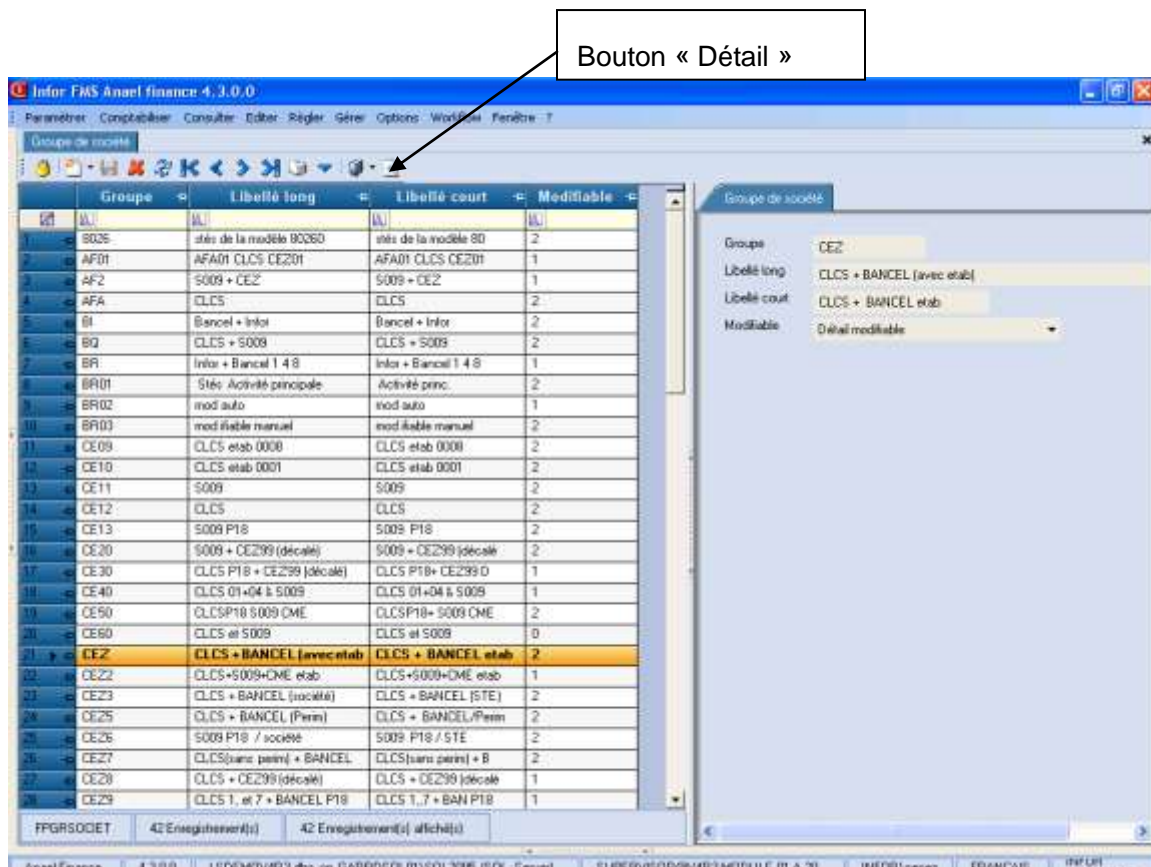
Bouton « Détail »

Infor FMS Anael finance 4.3.0.0

Paramétrer Comptabiliser Consulter Editer Régler Gérer Options Workflow Fenêtre ?

Groupe de société

| | Groupe | Libellé long | Libellé court | Modifiable |
|---|---|---|---|---|
| 1 | 8026 | stés de la modèle 8026D | stés de la modèle 8D | 2 |
| 2 | AF01 | AFA01 CLCS CEZ01 | AFA01 CLCS CEZ01 | 1 |
| 3 | AF2 | S009 + CEZ | S009 + CEZ | 1 |
| 4 | AFA | CLCS | CLCS | 2 |
| 5 | BI | Bancel + Infor | Bancel + Infor | 2 |
| 6 | BQ | CLCS + S009 | CLCS + S009 | 2 |
| 7 | BR | Infor + Bancel 1 4 8 | Infor + Bancel 1 4 8 | 1 |
| 8 | BR01 | Stés Activité principale | Activité princ. | 2 |
| 9 | BR02 | mod auto | mod auto | 1 |
| 10 | BR03 | mod ifiable manuel | mod ifiable manuel | 2 |
| 11 | CE09 | CLCS etab 0008 | CLCS etab 0008 | 2 |
| 12 | CE10 | CLCS etab 0001 | CLCS etab 0001 | 2 |
| 13 | CE11 | S009 | S009 | 2 |
| 14 | CE12 | CLCS | CLCS | 2 |
| 15 | CE13 | S009 P18 | S009 P18 | 2 |
| 16 | CE20 | S009 + CEZ99 (décalé) | S009 + CEZ99 (décalé | 2 |
| 17 | CE30 | CLCS P18 + CEZ99 (décalé) | CLCS P18+ CEZ99 D | 1 |
| 18 | CE40 | CLCS 01+04 & S009 | CLCS 01+04 & S009 | 1 |
| 19 | CE50 | CLCSP18 S009 CME | CLCSP18+ S009 CME | 2 |
| 20 | CE60 | CLCS et S009 | CLCS et S009 | 0 |
| 21 | CEZ | CLCS + BANCEL (avec etab | CLCS + BANCEL etab | 2 |
| 22 | CEZ2 | CLCS+S009+CME etab | CLCS+S009+CME etab | 1 |
| 23 | CEZ3 | CLCS + BANCEL (société) | CLCS + BANCEL (STE) | 2 |
| 24 | CEZ5 | CLCS + BANCEL (Perim) | CLCS + BANCEL/Perim | 2 |
| 25 | CEZ6 | S009 P18 / société | S009 P18 / STE | 2 |
| 26 | CEZ7 | CLCS(sans perim) + BANCEL | CLCS(sans perim) + B | 2 |
| 27 | CEZ8 | CLCS + CEZ99 (décalé) | CLCS + CEZ99 (décalé | 1 |
| 28 | CEZ9 | CLCS 1, et 7 + BANCEL P18 | CLCS 1,,7 + BAN P18 | 1 |

FPGRSOCIET | 42 Enregistrement(s) | 42 Enregistrement(s) affiché(s)

Groupe de société

Groupe: CEZ
Libellé long: CLCS + BANCEL (avec etab)
Libellé court: CLCS + BANCEL etab
Modifiable: Détail modifiable

Anael Finance | 4.3.0.0 | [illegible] | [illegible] | INFOR | FRANCAIS | INFOR